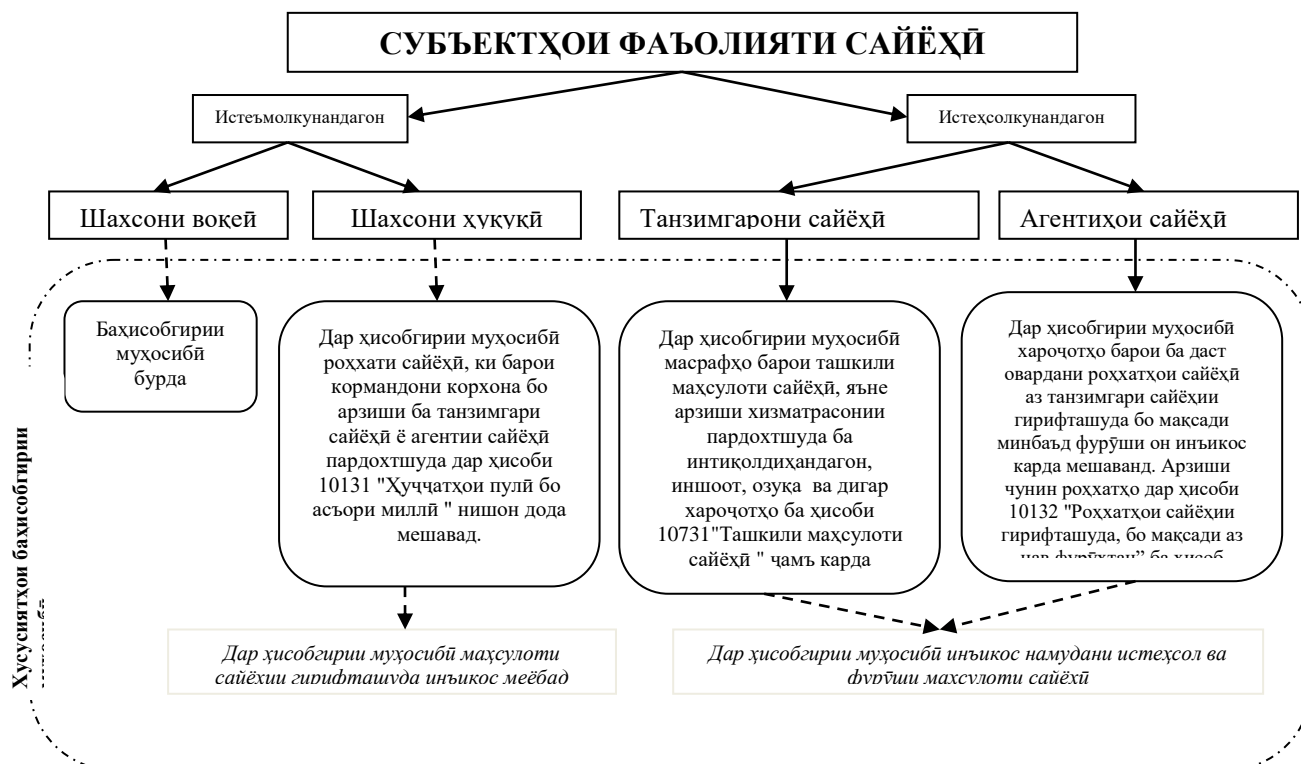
СУБЪЕКТҲОИ ФАЪОЛИЯТИ САЙЁҲӢ

Истеъмолкунандагон

Истеҳсолкунандагон

Шахсони воқеӣ

Шахсони ҳуқуқӣ

Танзимгарони сайёҳӣ

Агентиҳои сайёҳӣ

Баҳисобгирии муҳосибӣ бурда

Дар ҳисобгирии муҳосибӣ роҳхати сайёҳӣ, ки барои кормандони корхона бо арзиши ба танзимгари сайёҳӣ ё агентии сайёҳӣ пардохтшуда дар ҳисоби 10131 "Ҳуҷҷатҳои пулӣ бо асъори миллӣ " нишон дода мешавад.

Дар ҳисобгирии муҳосибӣ масрафҳо барои ташкили маҳсулоти сайёҳӣ, яъне арзиши хизматрасонии пардохтшуда ба интиқолдиҳандагон, иншоот, озуқа ва дигар хароҷотҳо ба ҳисоби 10731"Ташкили маҳсулоти сайёҳӣ " ҷамъ карда

Дар ҳисобгирии муҳосибӣ хароҷотҳо барои ба даст овардани роҳхатҳои сайёҳӣ аз танзимгари сайёҳии гирифташуда бо мақсади минбаъд фурӯши он инъикос карда мешаванд. Арзиши чунин роҳхатҳо дар ҳисоби 10132 "Роҳхатҳои сайёҳии гирифташуда, бо мақсади аз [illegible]

Дар ҳисобгирии муҳосибӣ маҳсулоти сайёҳии гирифташуда инъикос меёбад

Дар ҳисобгирии муҳосибӣ инъикос намудани истеҳсол ва фурӯши маҳсулоти сайёҳӣ

Хусусиятхои баҳисобгирии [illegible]